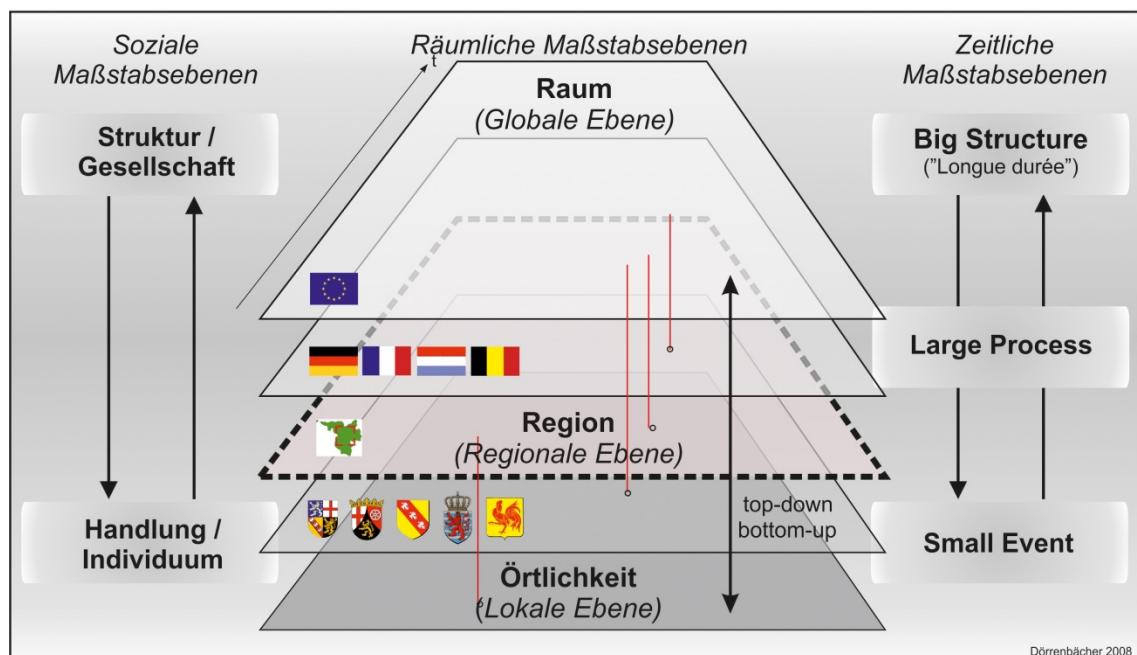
Soziale Maßstabsebenen

Räumliche Maßstabsebenen

Zeitliche Maßstabsebenen

t

Raum
(Globale Ebene)

Struktur / Gesellschaft

Big Structure
("Longue durée")

Large Process

Region
(Regionale Ebene)

Handlung / Individuum

top-down
bottom-up

Small Event

Örtlichkeit
(Lokale Ebene)

Dörrenbächer 2008